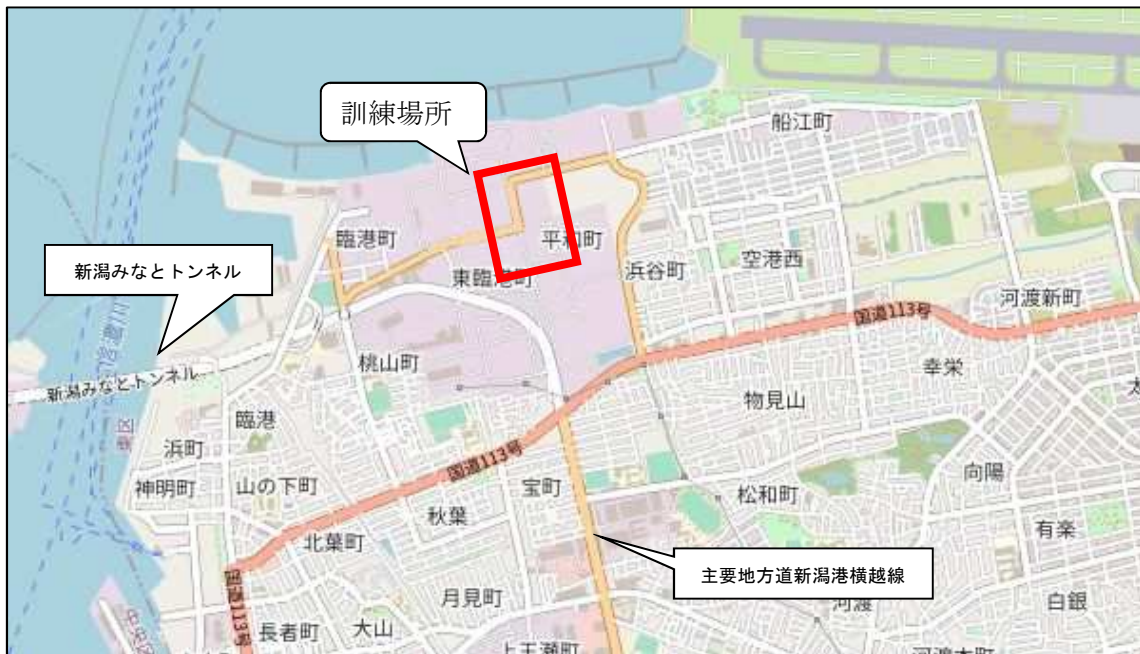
訓練場所

新潟みなとトンネル

船江町

臨港町

平和町

東臨港町

浜谷町

空港西

河渡新町

国道113号

新潟みなとトンネル

桃山町

幸栄

物見山

臨港

浜町

国道113号

向陽

神明町

山の下町

宝町

松和町

秋葉

有楽

北葉町

主要地方道新潟港横越線

国道113号

月見町

河渡

白銀

長者町

大山

上王瀬町

河渡本町